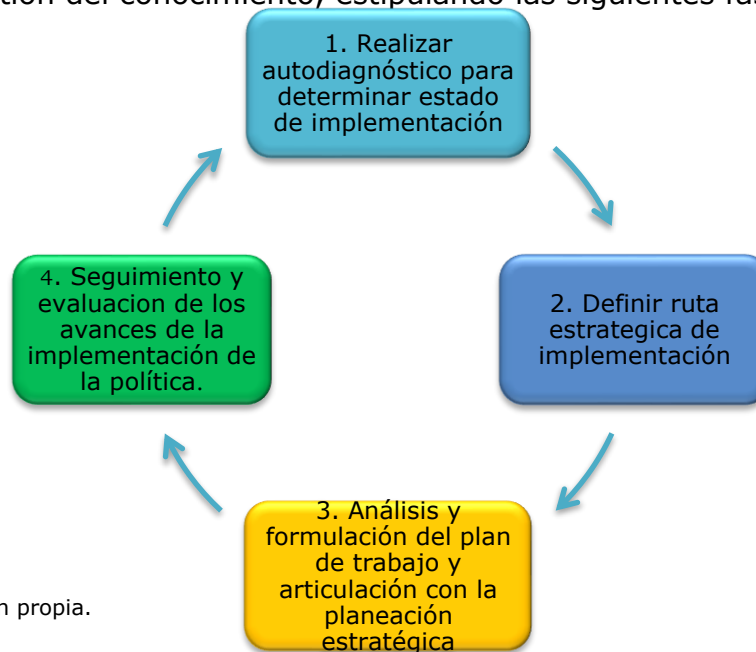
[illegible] del conocimiento, estipulando las siguientes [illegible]

1. Realizar autodiagnóstico para determinar estado de implementación

2. Definir ruta estrategica de implementación

3. Análisis y formulación del plan de trabajo y articulación con la planeación estratégica

4. Seguimiento y evaluacion de los avances de la implementación de la política.

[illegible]n propia.